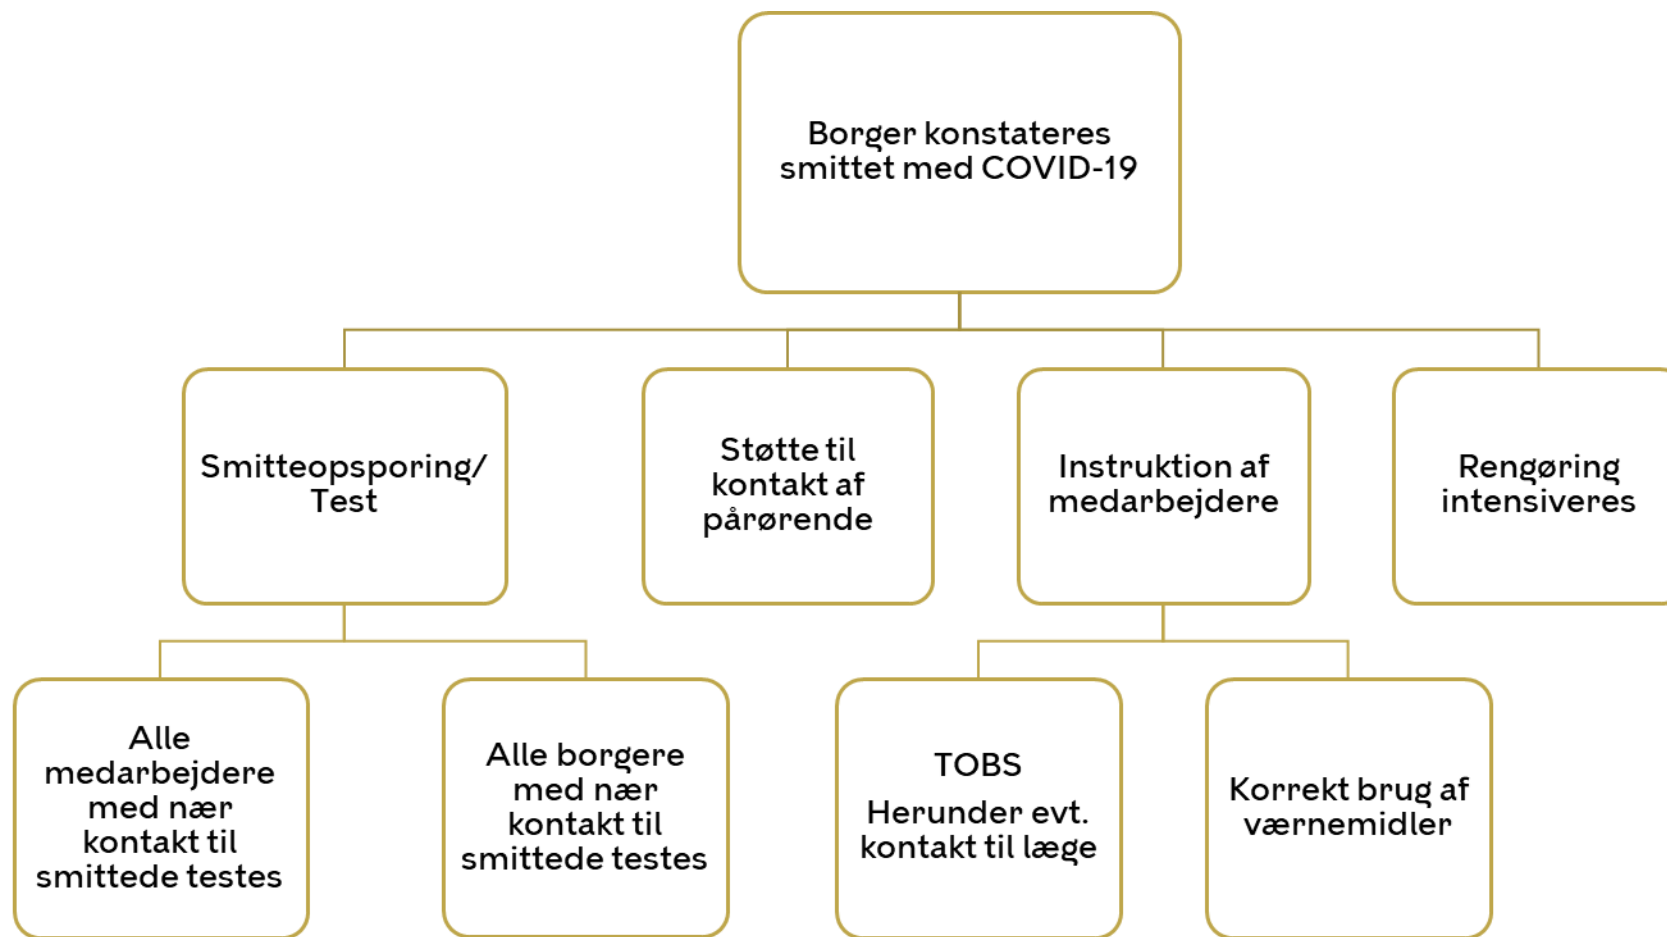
Borger konstateres smittet med COVID-19

Smitteopsporing/ Test

Støtte til kontakt af pårørende

Instruktion af medarbejdere

Rengøring intensiveres

Alle medarbejdere med nær kontakt til smittede testes

Alle borgere med nær kontakt til smittede testes

TOBS

Herunder evt. kontakt til læge

Korrekt brug af værnemidler